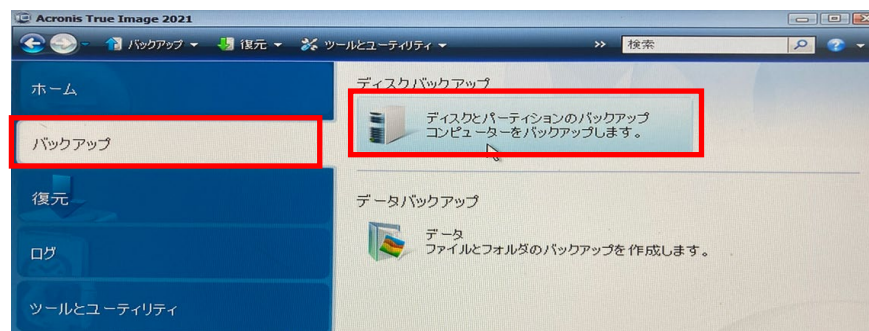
Acronis True Image 2021

バックアップ ▾ 復元 ▾ ツールとユーティリティ ▾ » 検索

ホーム

バックアップ

復元

ログ

ツールとユーティリティ

ディスクバックアップ

ディスクとパーティションのバックアップ
コンピューターをバックアップします。

データバックアップ

データ
ファイルとフォルダのバックアップを作成します。